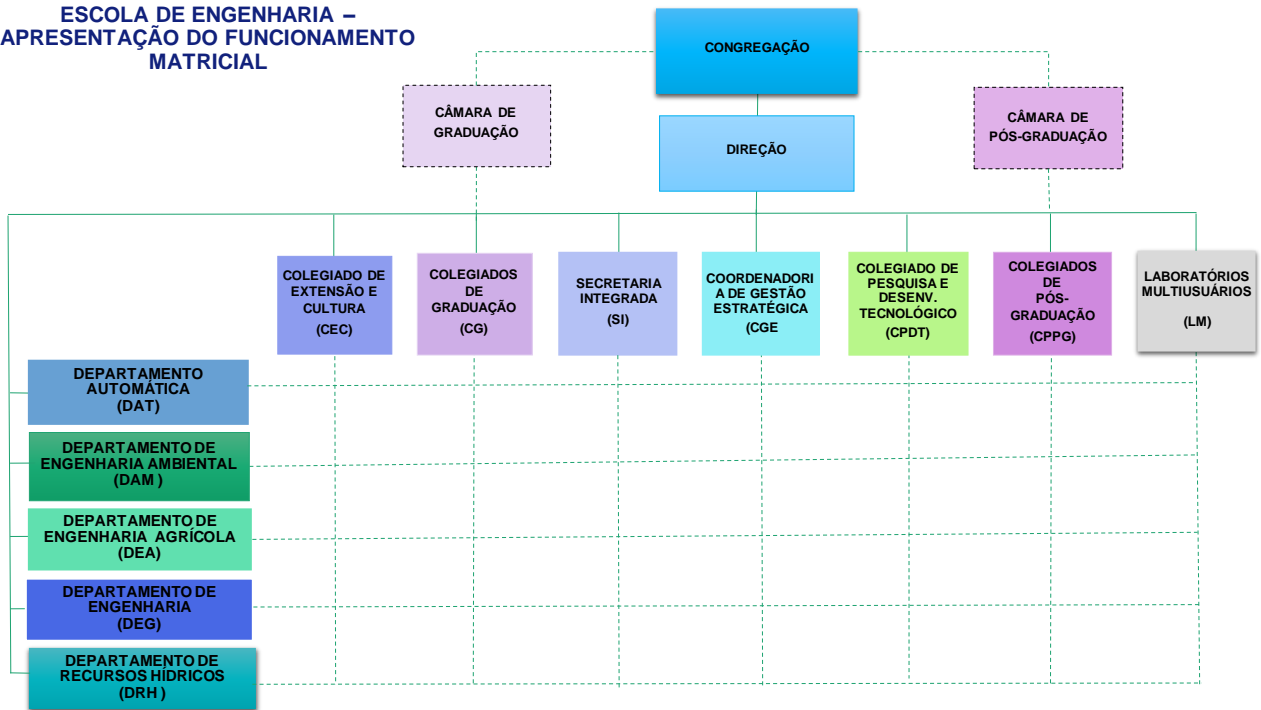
ESCOLA DE ENGENHARIA – APRESENTAÇÃO DO FUNCIONAMENTO MATRICIAL

CONGREGAÇÃO

CÂMARA DE GRADUAÇÃO

DIREÇÃO

CÂMARA DE PÓS-GRADUAÇÃO

COLEGIADO DE EXTENSÃO E CULTURA (CEC)

COLEGIADOS DE GRADUAÇÃO (CG)

SECRETARIA INTEGRADA (SI)

COORDENADORIA DE GESTÃO ESTRATÉGICA (CGE)

COLEGIADO DE PESQUISA E DESENV. TECNOLÓGICO (CPDT)

COLEGIADOS DE PÓS-GRADUAÇÃO (CPPG)

LABORATÓRIOS MULTIUSUÁRIOS (LM)

DEPARTAMENTO AUTOMÁTICA (DAT)

DEPARTAMENTO DE ENGENHARIA AMBIENTAL (DAM )

DEPARTAMENTO DE ENGENHARIA AGRÍCOLA (DEA)

DEPARTAMENTO DE ENGENHARIA (DEG)

DEPARTAMENTO DE RECURSOS HÍDRICOS (DRH )